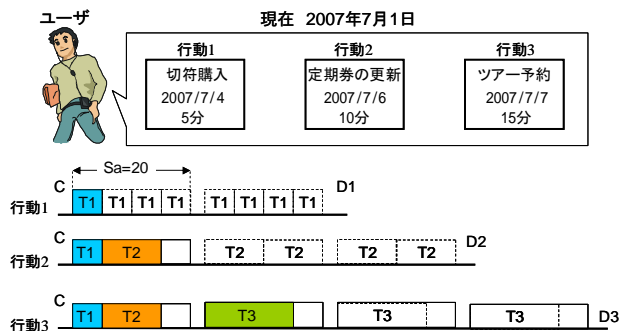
ユーザ

現在 2007年7月1日

行動1
切符購入
2007/7/4
5分

行動2
定期券の更新
2007/7/6
10分

行動3
ツアー予約
2007/7/7
15分

Sa=20

C
行動1
T1 T1 T1 T1 T1 T1 T1 T1
D1

C
行動2
T1 T2 T2 T2 T2 T2
D2

C
行動3
T1 T2 T3 T3 T3
D3